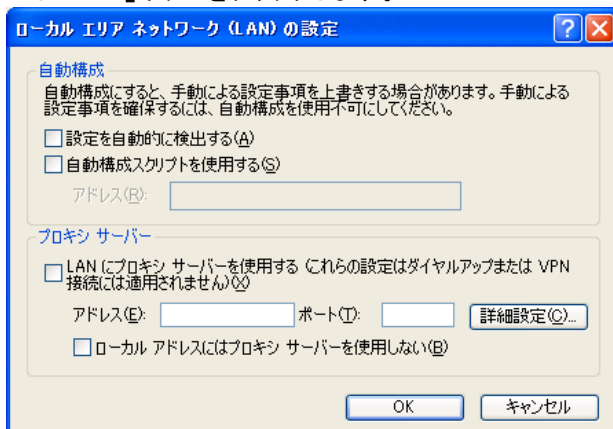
ローカル エリア ネットワーク (LAN) の設定

自動構成

自動構成にすると、手動による設定事項を上書きする場合があります。手動による設定事項を確保するには、自動構成を使用不可にしてください。

設定を自動的に検出する(A)

自動構成スクリプトを使用する(S)

アドレス(R):

プロキシ サーバー

LAN にプロキシ サーバーを使用する (これらの設定はダイヤルアップまたは VPN 接続には適用されません)(X)

アドレス(E):

ポート(T):

詳細設定(C)...

ローカル アドレスにはプロキシ サーバーを使用しない(B)

OK

キャンセル